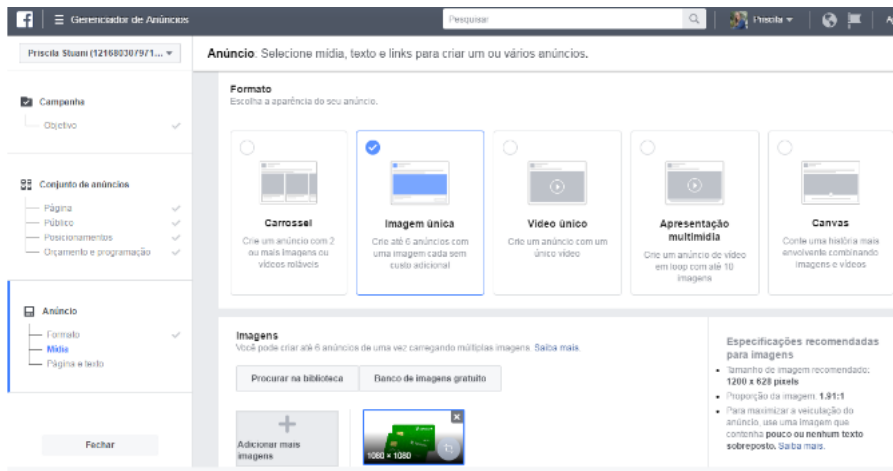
Gerenciador de Anúncios
Pesquisar
Priscila
Ar

Priscila Stuani (12168030797l...

Anúncio. Selecione mídia, texto e links para criar um ou vários anúncios.

Campanha
Objetivo

Conjunto de anúncios
Página
Público
Posicionamentos
Orçamento e programação

Anúncio
Formato
Mídia
Página e texto

Fechar

Formato
Escolha a aparência do seu anúncio.

Carrossel
Crie um anúncio com 2 ou mais imagens ou vídeos roláveis

Imagem única
Crie até 6 anúncios com uma imagem cada sem custo adicional

Vídeo único
Crie um anúncio com um único vídeo

Apresentação multimídia
Crie um anúncio de vídeo em loop com até 10 imagens

Canvas
Conte uma história mais envolvente combinando imagens e vídeos

Imagens
Você pode criar até 6 anúncios de uma vez carregando múltiplas imagens. Saiba mais.

Procurar na biblioteca
Banco de imagens gratuito

Adicionar mais imagens

1080 × 1080

Especificações recomendadas para imagens
• Tamanho de imagem recomendado: 1200 x 628 pixels
• Proporção da imagem: 1.91:1
• Para maximizar a veiculação do anúncio, use uma imagem que contenha pouco ou nenhum texto sobreposto. Saiba mais.